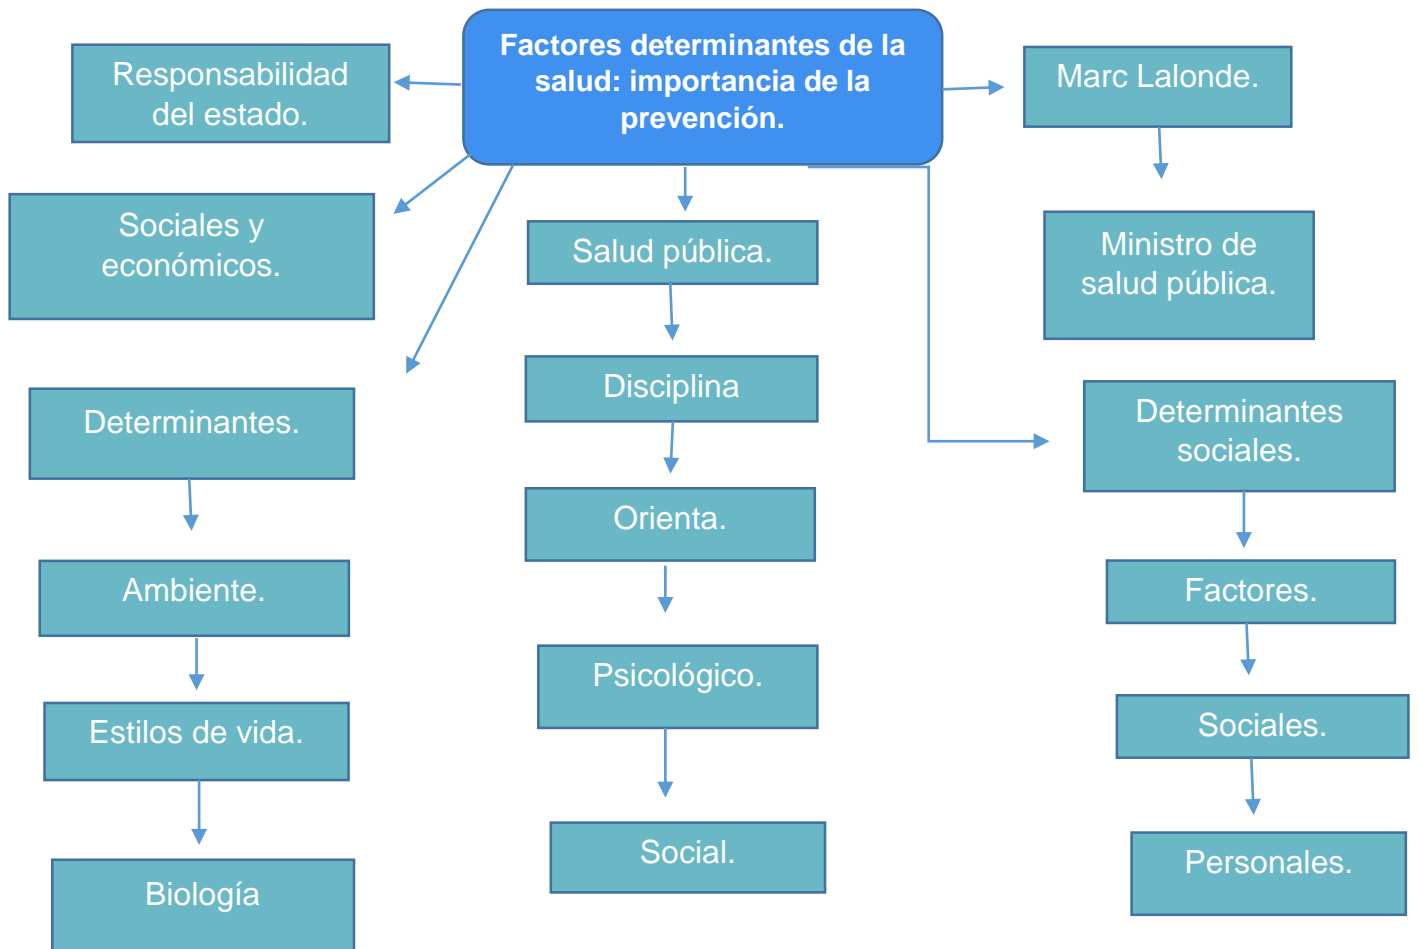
Factores determinantes de la salud: importancia de la prevención.

Responsabilidad del estado.

Sociales y económicos.

Determinantes.

Ambiente.

Estilos de vida.

Biología

Salud pública.

Disciplina

Orienta.

Psicológico.

Social.

Marc Lalonde.

Ministro de salud pública.

Determinantes sociales.

Factores.

Sociales.

Personales.